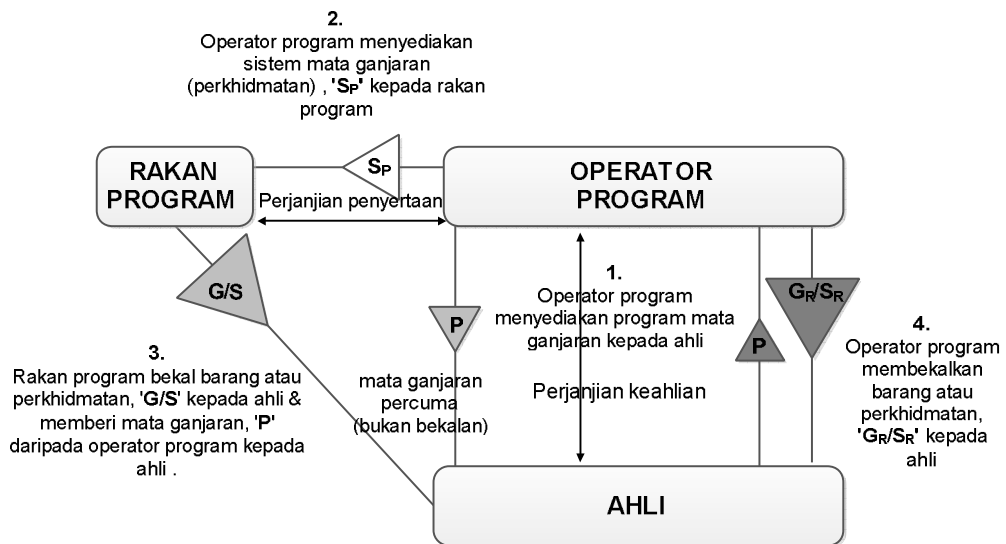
2.
Operator program menyediakan sistem mata ganjaran (perkhidmatan) , '$S_P$' kepada rakan program

RAKAN PROGRAM

$S_P$

OPERATOR PROGRAM

Perjanjian penyertaan

G/S

3.
Rakan program bekal barang atau perkhidmatan, 'G/S' kepada ahli & memberi mata ganjaran, 'P' daripada operator program kepada ahli .

P

mata ganjaran percuma (bukan bekalan)

1.
Operator program menyediakan program mata ganjaran kepada ahli

Perjanjian keahlian

P

$G_R/S_R$

4.
Operator program membekalkan barang atau perkhidmatan, '$G_R/S_R$' kepada ahli

AHLI